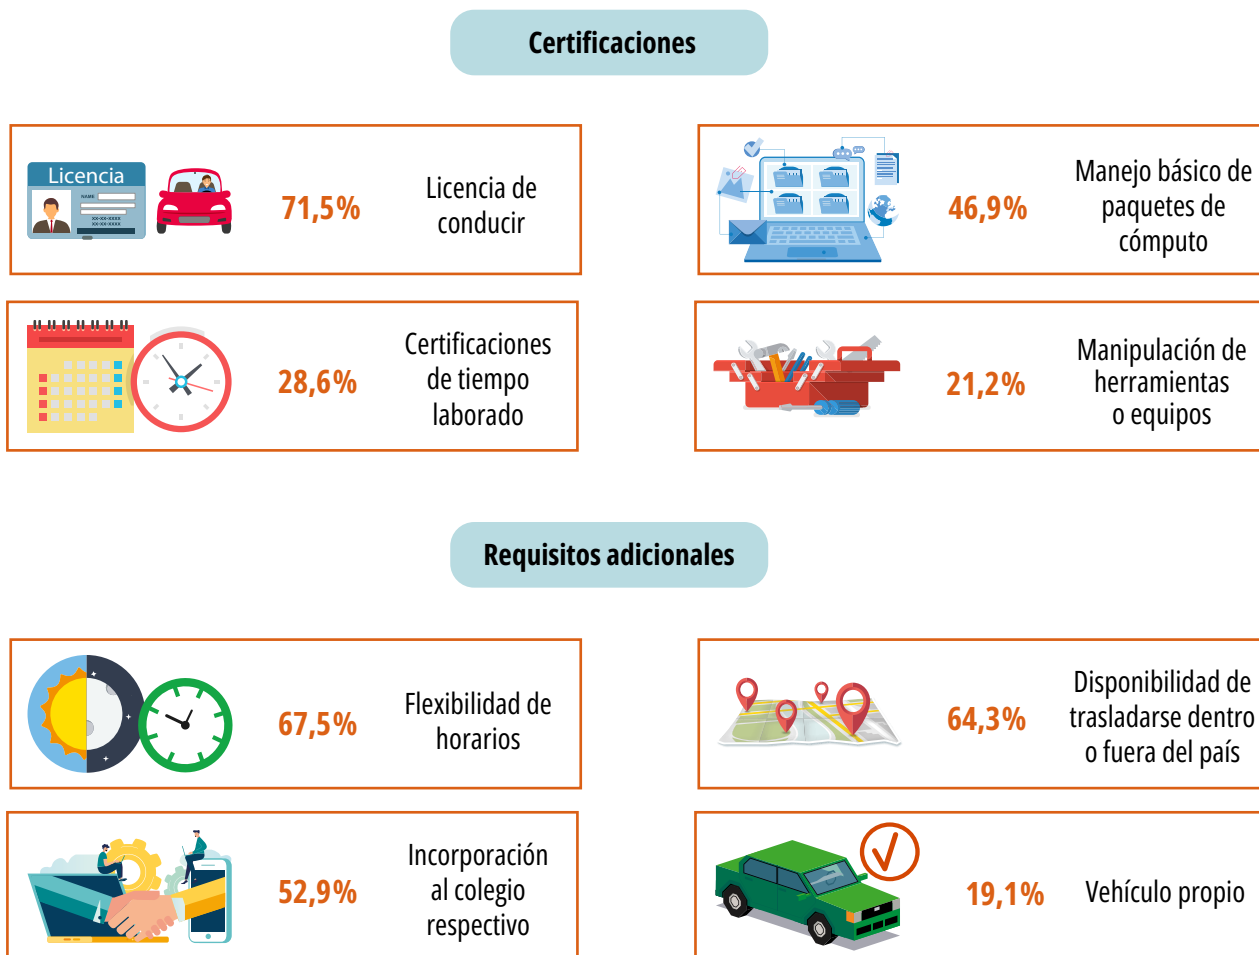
Certificaciones

Licencia
NAME
71,5%
Licencia de conducir

46,9%
Manejo básico de paquetes de cómputo

28,6%
Certificaciones de tiempo laborado

21,2%
Manipulación de herramientas o equipos

Requisitos adicionales

67,5%
Flexibilidad de horarios

64,3%
Disponibilidad de trasladarse dentro o fuera del país

52,9%
Incorporación al colegio respectivo

19,1%
Vehículo propio